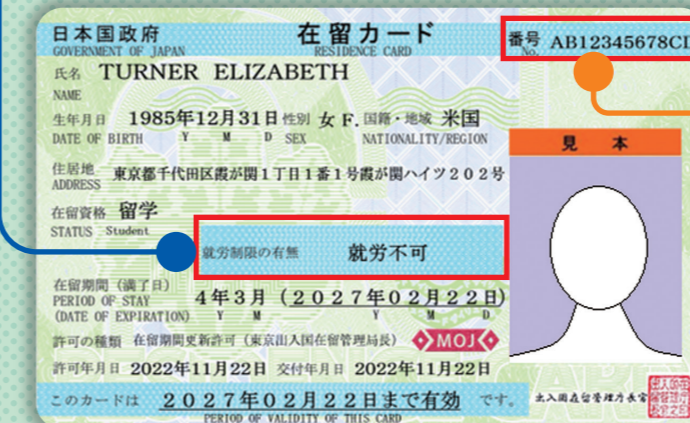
日本国政府
GOVERNMENT OF JAPAN

在留カード
RESIDENCE CARD

番号 No. AB12345678CD

氏名 NAME TURNER ELIZABETH

生年月日 DATE OF BIRTH 1985年12月31日 Y M D
性別 SEX 女 F.
国籍・地域 NATIONALITY/REGION 米国

住居地 ADDRESS 東京都千代田区霞が関1丁目1番1号霞が関ハイツ202号

在留資格 STATUS 留学 Student

就労制限の有無 就労不可

在留期間（満了日）PERIOD OF STAY (DATE OF EXPIRATION) 4年3月（2027年02月22日）Y M D

許可の種類 在留期間更新許可（東京出入国在留管理局長）

MOJ

許可年月日 2022年11月22日 交付年月日 2022年11月22日

見 本

このカードは 2027年02月22日まで有効 です。
PERIOD OF VALIDITY OF THIS CARD

出入国在留管理庁長官

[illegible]